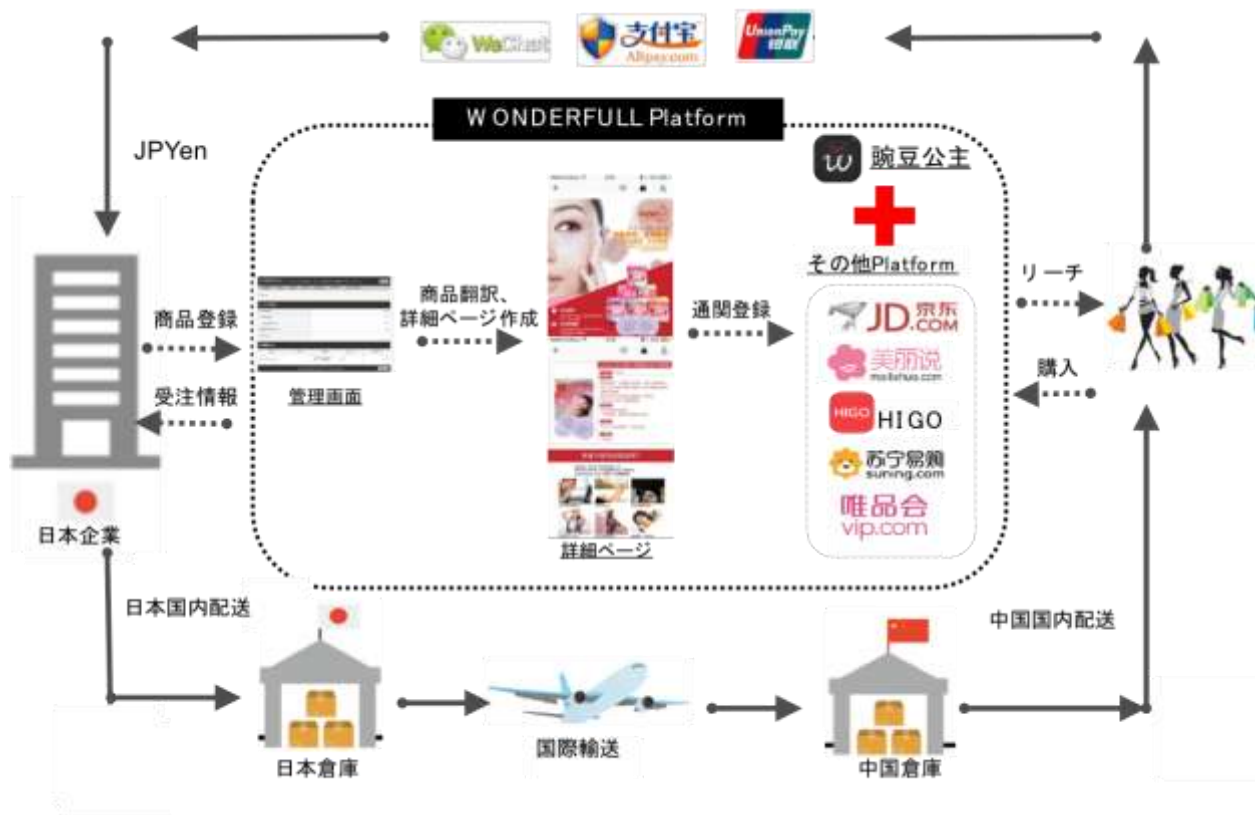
WeChat
支付宝
Alipay.com
UnionPay 银联

WONDERFULL Platform

JPYen

豌豆公主

その他Platform

商品登録

受注情報

管理画面

商品翻訳、詳細ページ作成

詳細ページ

通関登録

JD.COM 京东
美丽说 meilishuo.com
HIGO HIGO
苏宁易购 suning.com
唯品会 vip.com

リーチ

購入

日本企業

日本国内配送

日本倉庫

国際輸送

中国倉庫

中国国内配送